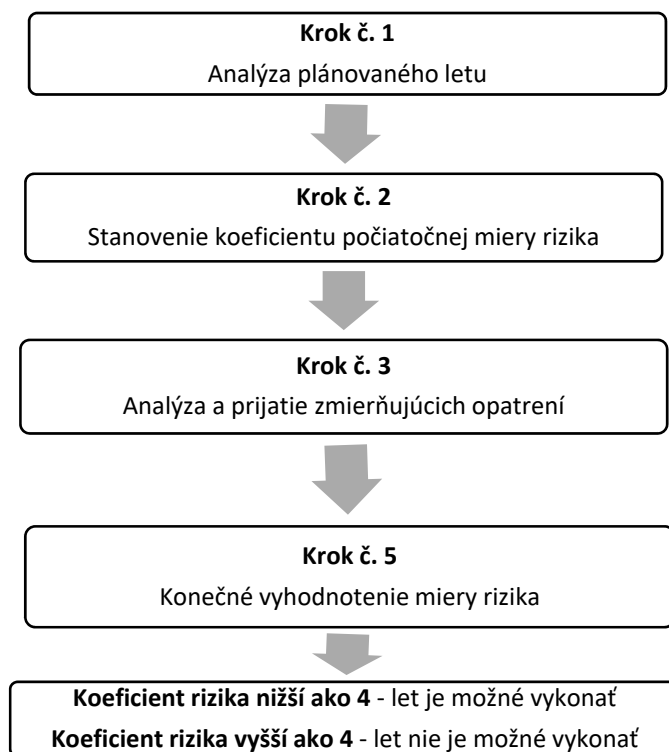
**Krok č. 1**
Analýza plánovaného letu

**Krok č. 2**
Stanovenie koeficientu počiatočnej miery rizika

**Krok č. 3**
Analýza a prijatie zmierňujúcich opatrení

**Krok č. 5**
Konečné vyhodnotenie miery rizika

**Koeficient rizika nižší ako 4** - let je možné vykonať
**Koeficient rizika vyšší ako 4** - let nie je možné vykonať